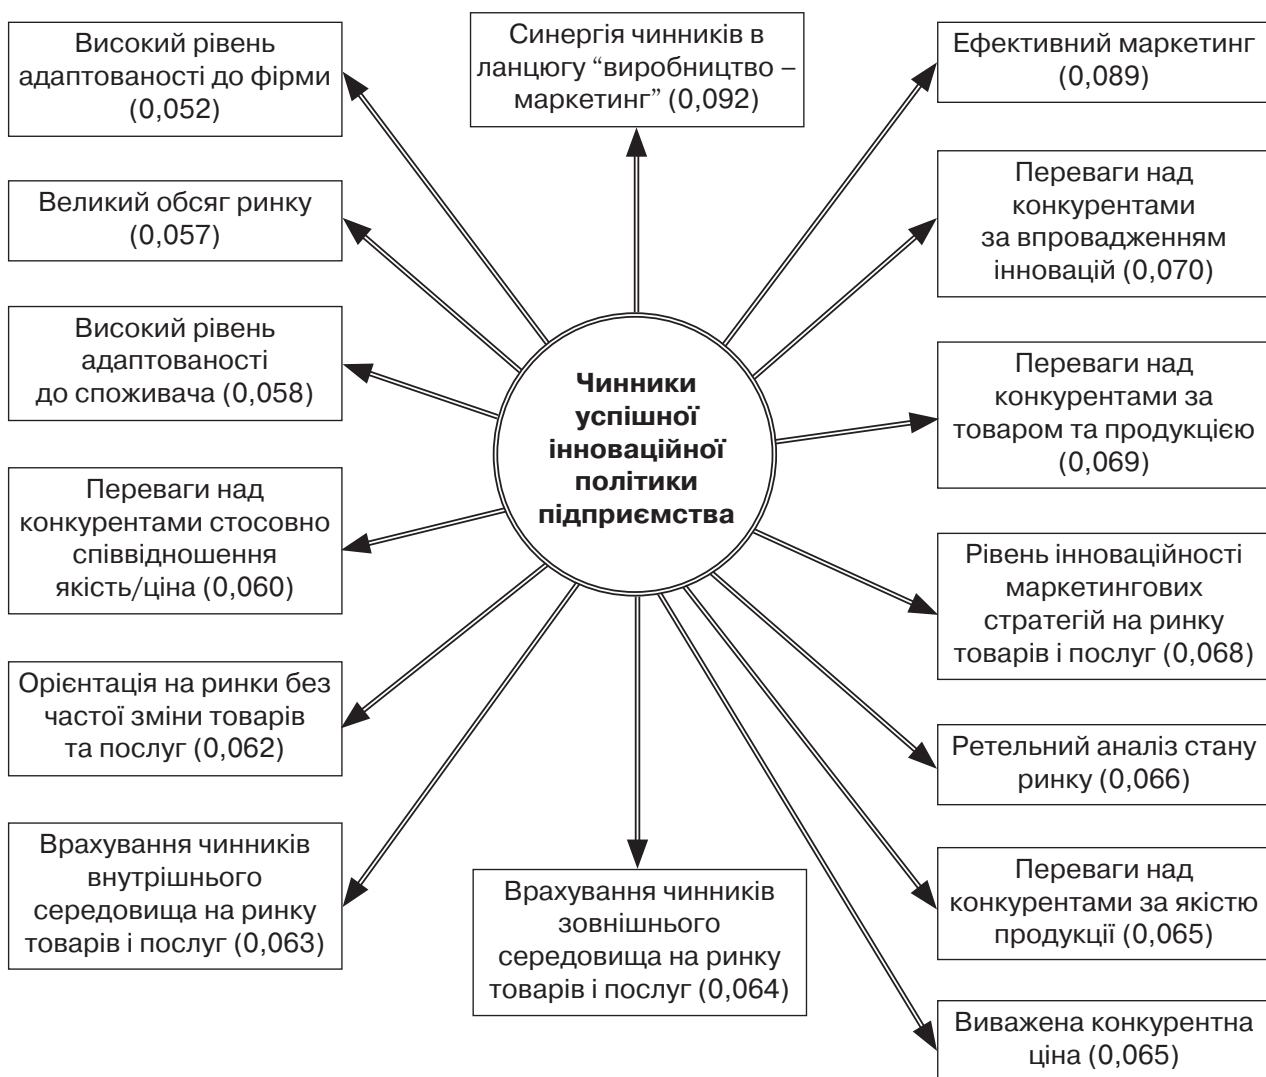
Чинники успішної інноваційної політики підприємства

Високий рівень адаптованості до фірми (0,052)

Синергія чинників в ланцюгу "виробництво – маркетинг" (0,092)

Ефективний маркетинг (0,089)

Великий обсяг ринку (0,057)

Переваги над конкурентами за впровадженням інновацій (0,070)

Високий рівень адаптованості до споживача (0,058)

Переваги над конкурентами за товаром та продукцією (0,069)

Переваги над конкурентами стосовно співвідношення якість/ціна (0,060)

Рівень інноваційності маркетингових стратегій на ринку товарів і послуг (0,068)

Орієнтація на ринки без частої зміни товарів та послуг (0,062)

Ретельний аналіз стану ринку (0,066)

Врахування чинників внутрішнього середовища на ринку товарів і послуг (0,063)

Врахування чинників зовнішнього середовища на ринку товарів і послуг (0,064)

Переваги над конкурентами за якістю продукції (0,065)

Виважена конкурентна ціна (0,065)